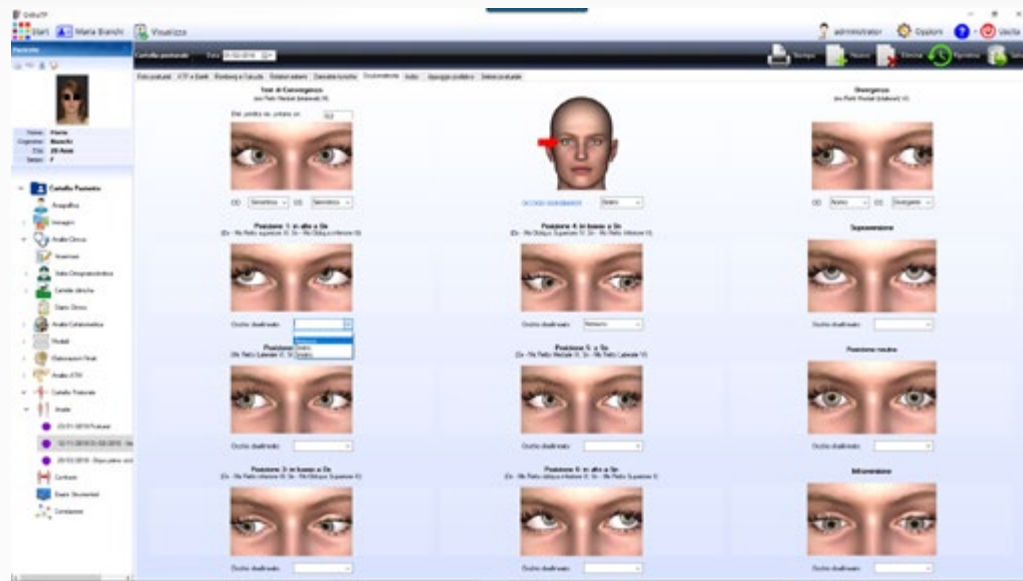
Start Maria Bianchi Visualizza

administrator Opzioni Uscita

Pazienti

Nome: Maria
Cognome: Bianchi
Età: 28 Anni
Sesso: F

Cartella Paziente
Anagrafica
Immagini
Analisi Clinica
Anamnesi
Indice Disoperatoria
Cartelle cliniche
Diario Clinico
Analisi Cefalometrica
Modelli
Elaborazioni Finali
Analisi ATM
Cartella Posturale
Analisi
Confronto
Esami Strumentali
Correlazioni

Cartella posturale Data 01/02/2016

Stampa Nuovo Elimina Ripristina Salva

Test di Convergenza

Divergenza

Posizione 1: in alto a Dx

Posizione 4: in basso a Sx

Supraversione

Occhio disallineato

Posizione 2: a Dx

Posizione 5: a Sx

Posizione neutra

Occhio disallineato

Posizione 3: in basso a Dx

Posizione 6: in alto a Sx

Infraversione

Occhio disallineato